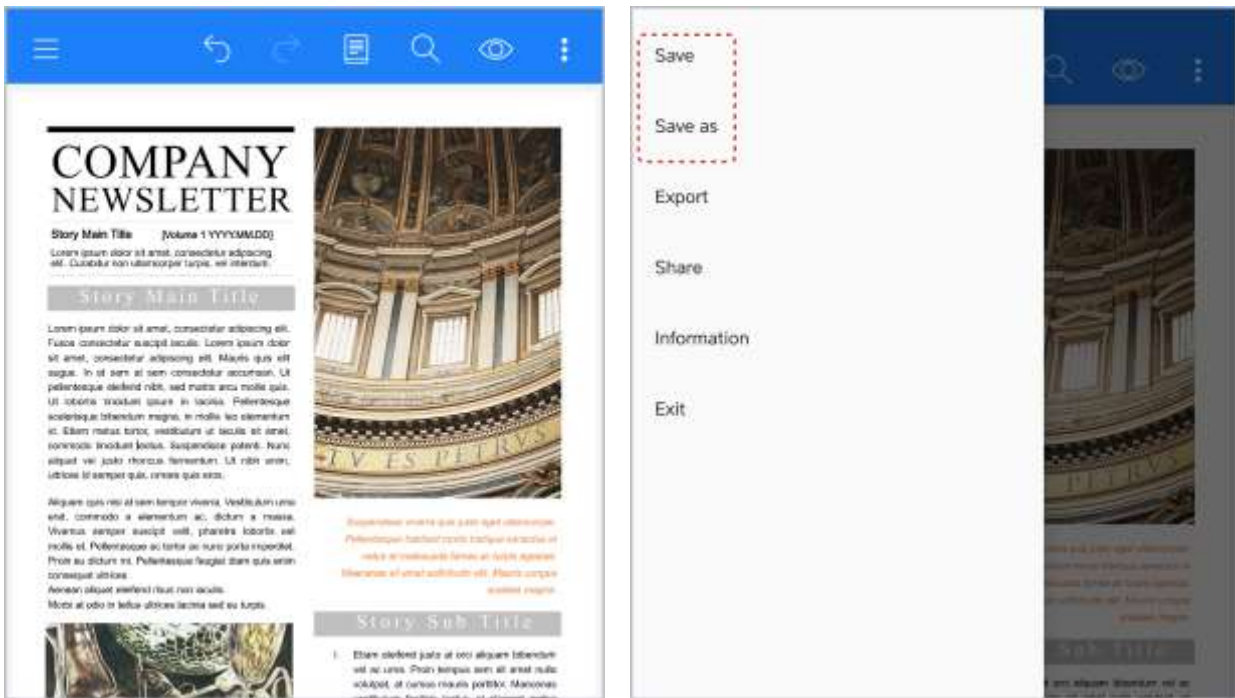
COMPANY NEWSLETTER

Story Main Title [Volume 1 YYYY.MM.DD]

Lorem ipsum dolor sit amet, consectetur adipiscing elit. Curabitur non ullamcorper turpis, vel interdum.

Story Main Title

Lorem ipsum dolor sit amet, consectetur adipiscing elit. Fusce consectetur suscipit iaculis. Lorem ipsum dolor sit amet, consectetur adipiscing elit. Mauris quis elit augue. In at sem at sem consectetur accumsan. Ut pellentesque eleifend nibh, sed mattis arcu mollis quis. Ut lobortis tincidunt ipsum in iaculis. Pellentesque scelerisque bibendum magna, in mollis leo elementum id. Etiam metus tortor, vestibulum ut iaculis sit amet, commodo tincidunt lectus. Suspendisse potenti. Nunc aliquet vel justo rhoncus fermentum. Ut nibh enim, ultricies id semper quis, ornare quis eros.

Aliquam quis nisi at sem tempor viverra. Vestibulum urna erat, commodo a elementum ac, dictum a massa. Vivamus semper suscipit velit, pharetra lobortis est mollis et. Pellentesque ac tortor ac nunc porta imperdiet. Proin eu dictum mi. Pellentesque feugiat diam quis enim consequat ultrices.
Aenean aliquet eleifend risus non iaculis.
Morbi at odio in tellus ultrices lacinia sed eu turpis.

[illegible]

Story Sub Title

1. Etiam eleifend justo at orci aliquam bibendum vel ac urna. Proin tempus sem sit amet nulla volutpat, at cursus mauris porttitor. Maecenas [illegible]

Save

Save as

Export

Share

Information

Exit